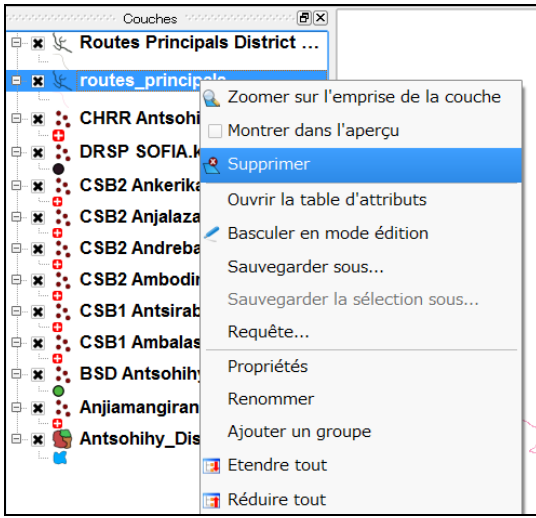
Couches

Routes Principals District ...
routes_principals
CHRR Antsohi
DRSP SOFIA.k
CSB2 Ankerika
CSB2 Anjalaza
CSB2 Andreba
CSB2 Ambodin
CSB1 Antsirab
CSB1 Ambalas
BSD Antsohihy
Anjiamangiran
Antsohihy_Dis

Zoomer sur l'emprise de la couche
Montrer dans l'aperçu
Supprimer
Ouvrir la table d'attributs
Basculer en mode édition
Sauvegarder sous...
Sauvegarder la sélection sous...
Requête...
Propriétés
Renommer
Ajouter un groupe
Etendre tout
Réduire tout